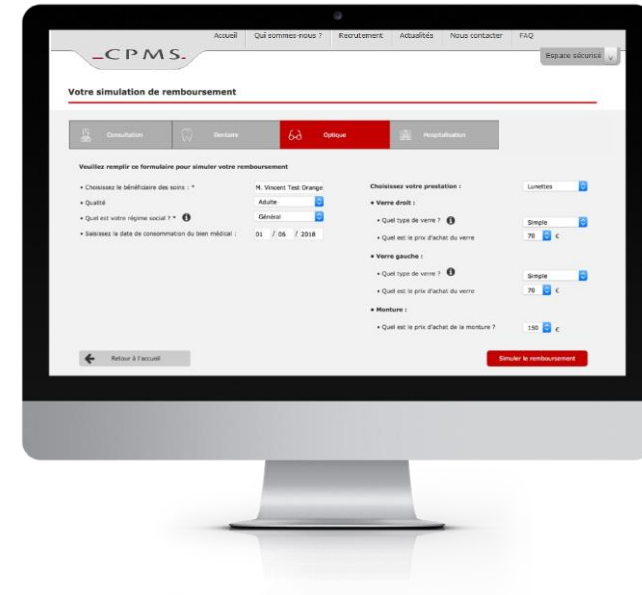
Accueil Qui sommes-nous ? Recrutement Actualités Nous contacter FAQ

CPMS

Espace sécurisé

Votre simulation de remboursement

Consultation Dentaire Optique Hospitalisation

Veuillez remplir ce formulaire pour simuler votre remboursement

• Choisissez le bénéficiaire des soins : * M. Vincent Test Orange

• Qualité Adulte

• Quel est votre régime social ? * Général

• Saisissez la date de consommation du bien médical : 01 / 06 / 2018

Choisissez votre prestation : Lunettes

• Verre droit :

• Quel type de verre ? Simple

• Quel est le prix d'achat du verre 70 €

• Verre gauche :

• Quel type de verre ? Simple

• Quel est le prix d'achat du verre 70 €

• Monture :

• Quel est le prix d'achat de la monture ? 150 €

Retour à l'accueil

Simuler le remboursement